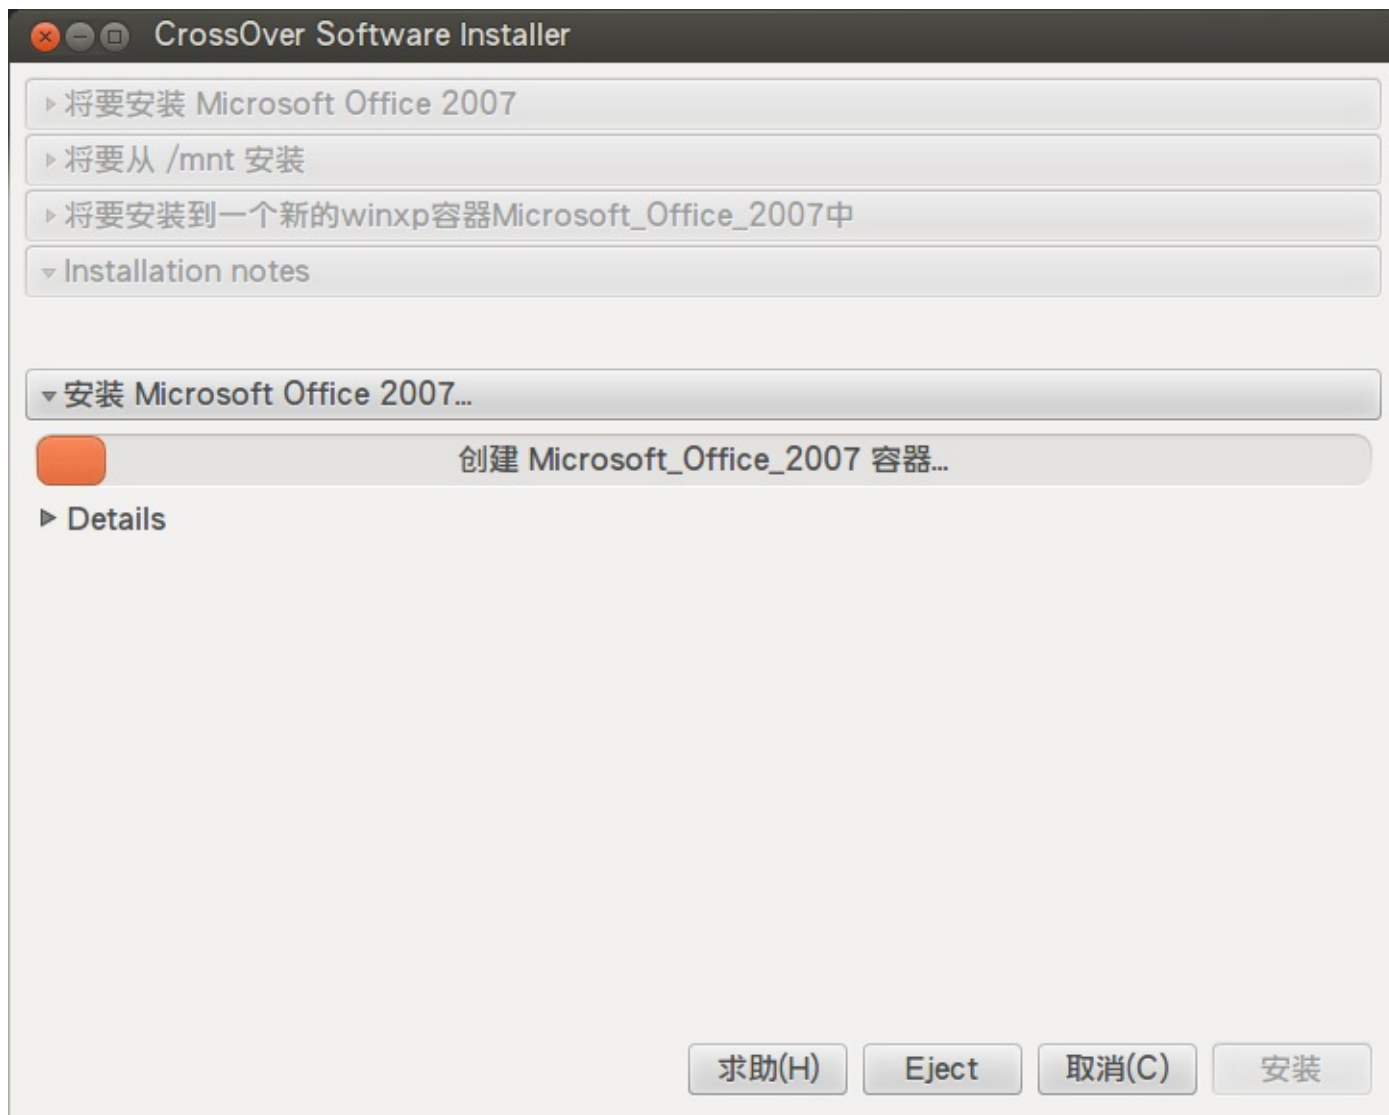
CrossOver Software Installer

将要安装 Microsoft Office 2007

将要从 /mnt 安装

将要安装到一个新的winxp容器Microsoft_Office_2007中

Installation notes

安装 Microsoft Office 2007...

创建 Microsoft_Office_2007 容器...

Details

求助(H) Eject 取消(C) 安装